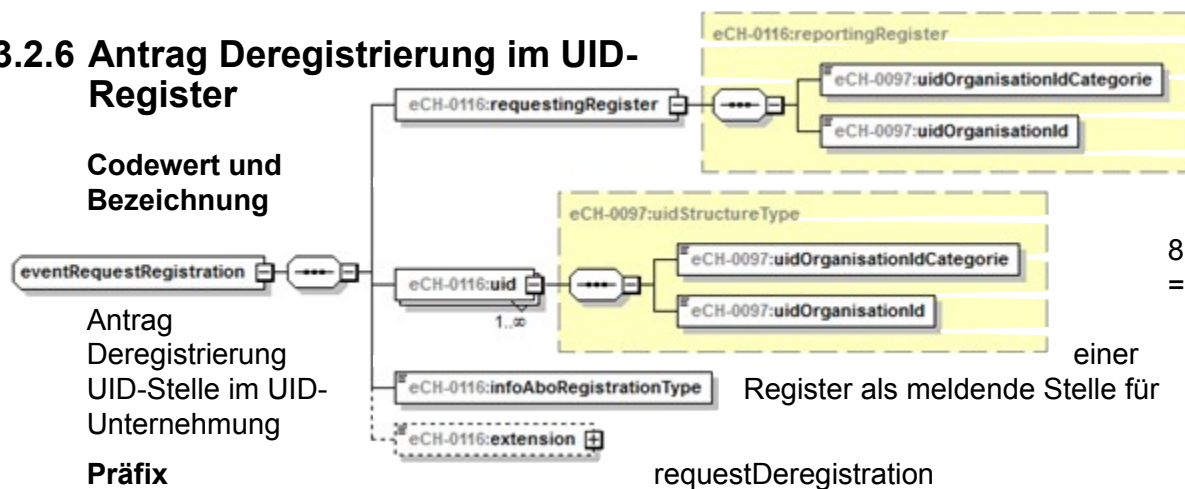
3.2.6 Antrag Deregistrierung im UID-Register

Codewert und Bezeichnung

8 =

Antrag Deregistrierung einer UID-Stelle im UID-Register als meldende Stelle für Unternehmung

Präfix requestDeregistration

eCH-0116:reportingRegister
eCH-0116:requestingRegister
eCH-0097:uidOrganisationIdCategorie
eCH-0097:uidOrganisationId
eCH-0097:uidStructureType
eventRequestRegistration
eCH-0116:uid
1..∞
eCH-0097:uidOrganisationIdCategorie
eCH-0097:uidOrganisationId
eCH-0116:infoAboRegistrationType
eCH-0116:extension